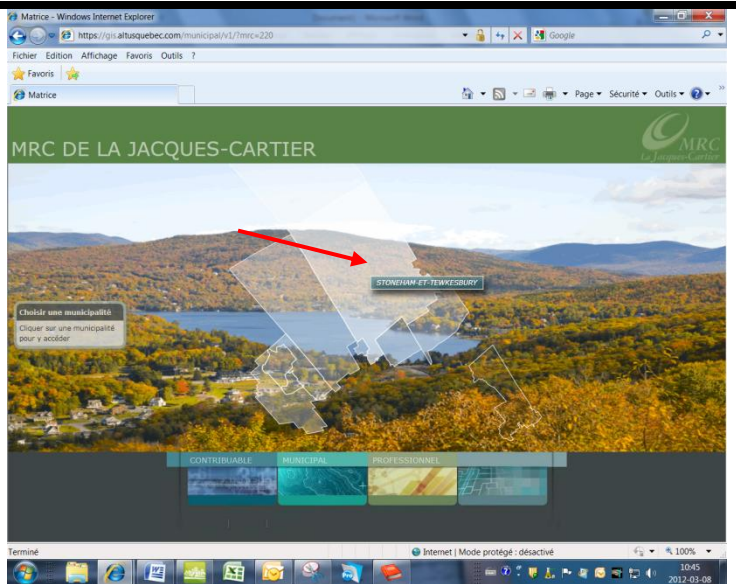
Matrice - Windows Internet Explorer

https://gis.altusquebec.com/municipal/v1/?mrc=220

Google

Fichier Edition Affichage Favoris Outils ?

Favoris

Matrice

Page ▾ Sécurité ▾ Outils ▾

MRC DE LA JACQUES-CARTIER

MRC La Jacques-Cartier

STONEHAM-ET-TEWKESBURY

Choisir une municipalité

Cliquer sur une municipalité pour y accéder

CONTRIBUABLE

MUNICIPAL

PROFESSIONNEL

Terminé

Internet | Mode protégé : désactivé

100%

10:45
2012-03-08